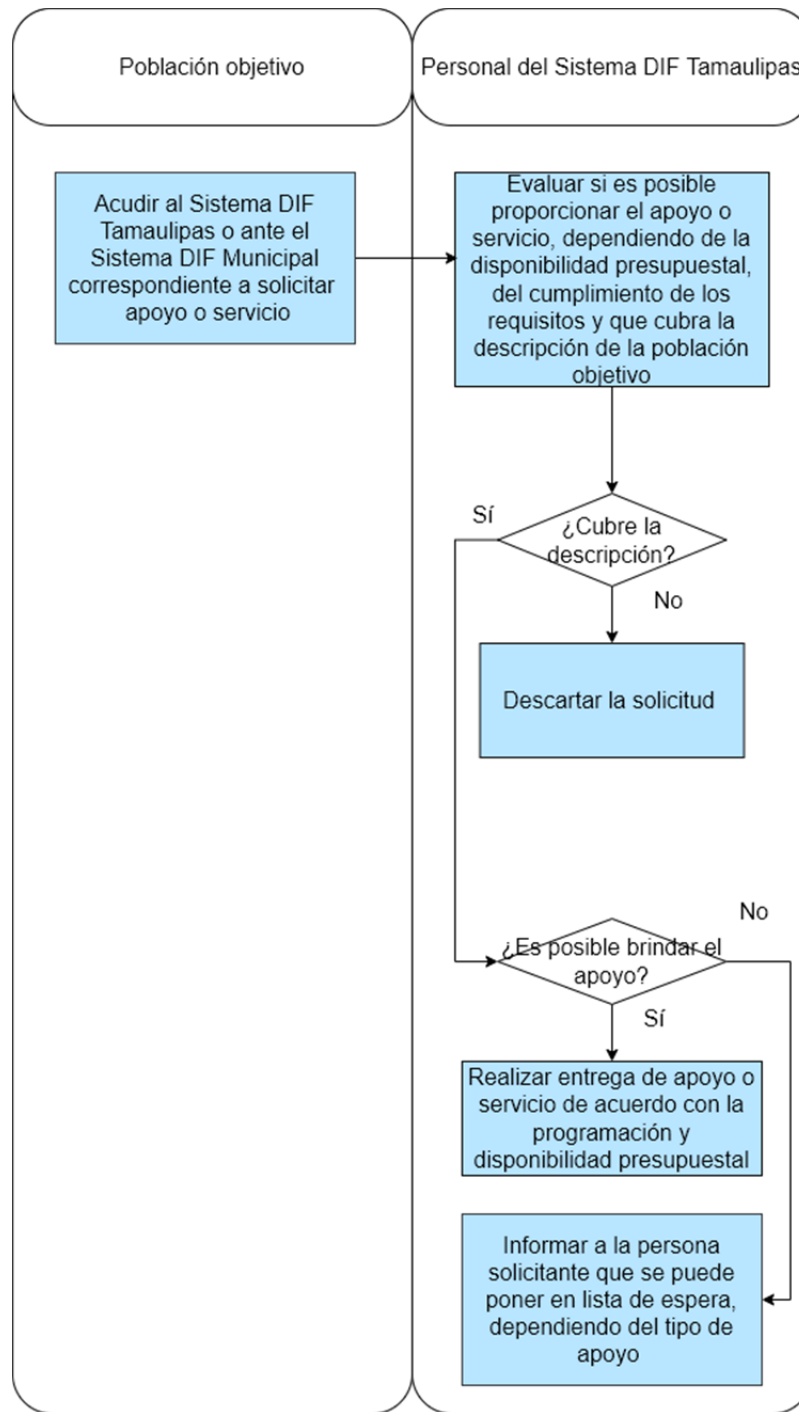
Población objetivo

Personal del Sistema DIF Tamaulipas

Acudir al Sistema DIF Tamaulipas o ante el Sistema DIF Municipal correspondiente a solicitar apoyo o servicio

Evaluar si es posible proporcionar el apoyo o servicio, dependiendo de la disponibilidad presupuestal, del cumplimiento de los requisitos y que cubra la descripción de la población objetivo

Sí

¿Cubre la descripción?

No

Descartar la solicitud

No

¿Es posible brindar el apoyo?

Sí

Realizar entrega de apoyo o servicio de acuerdo con la programación y disponibilidad presupuestal

Informar a la persona solicitante que se puede poner en lista de espera, dependiendo del tipo de apoyo